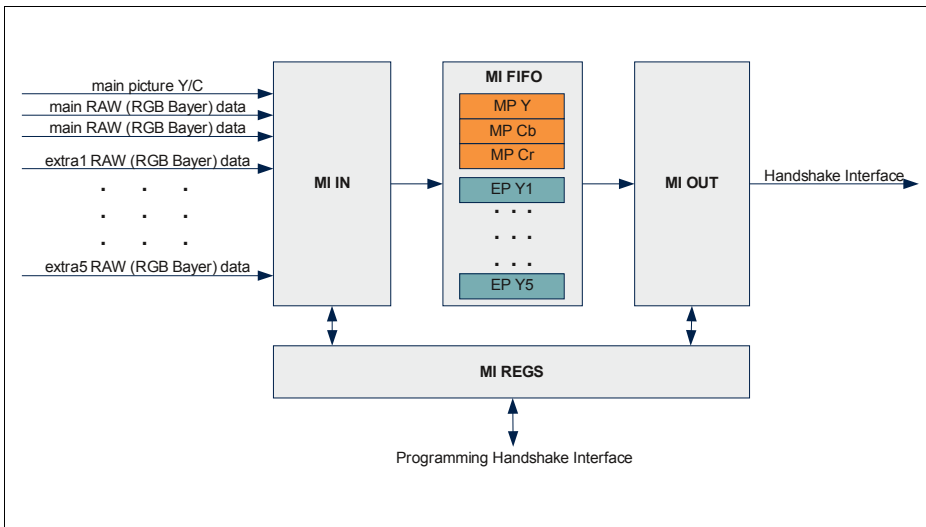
main picture Y/C
main RAW (RGB Bayer) data
main RAW (RGB Bayer) data
extra1 RAW (RGB Bayer) data
. . .
. . .
. . .
extra5 RAW (RGB Bayer) data

MI IN

MI FIFO
MP Y
MP Cb
MP Cr
EP Y1
. . .
. . .
. . .
EP Y5

MI OUT

Handshake Interface

MI REGS

Programming Handshake Interface